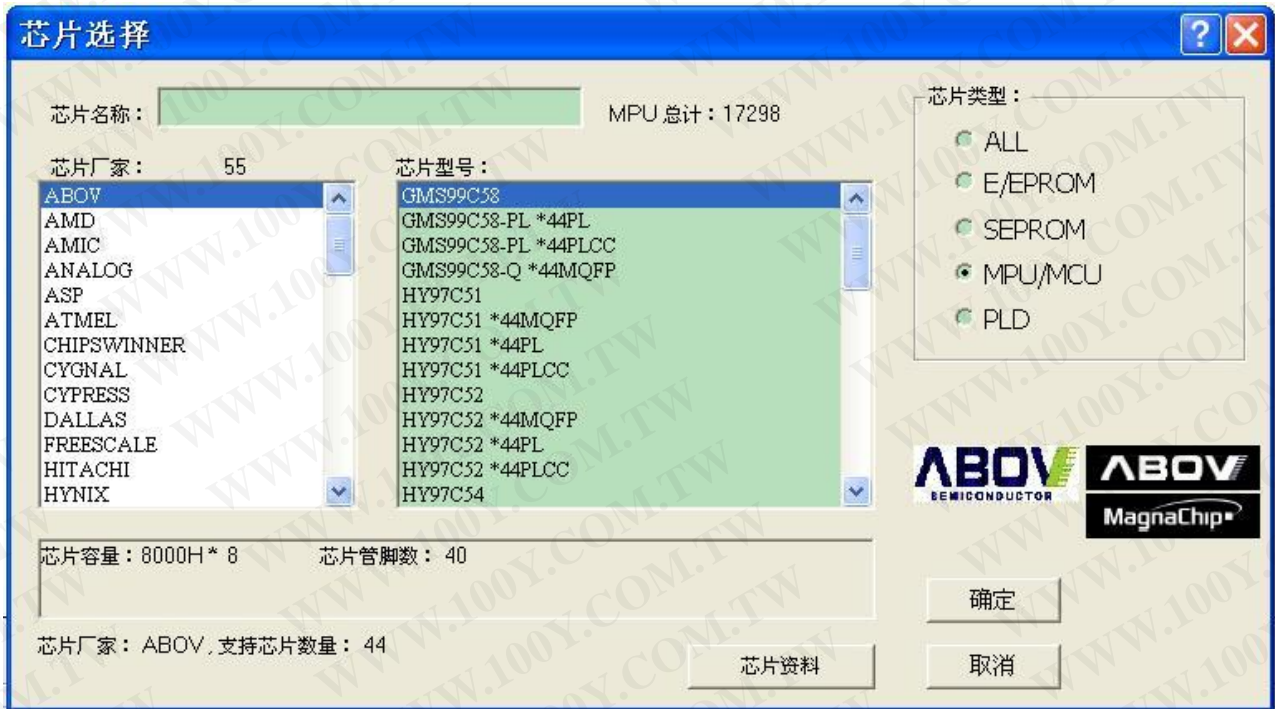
芯片选择

芯片名称：

MPU 总计：17298

芯片类型：
ALL
E/EPROM
SEPROM
MPU/MCU
PLD

芯片厂家： 55
ABOV
AMD
AMIC
ANALOG
ASP
ATMEL
CHIPSWINNER
CYGNAL
CYPRESS
DALLAS
FREESCALE
HITACHI
HYNIX

芯片型号：
GMS99C58
GMS99C58-PL *44PL
GMS99C58-PL *44PLCC
GMS99C58-Q *44MQFP
HY97C51
HY97C51 *44MQFP
HY97C51 *44PL
HY97C51 *44PLCC
HY97C52
HY97C52 *44MQFP
HY97C52 *44PL
HY97C52 *44PLCC
HY97C54

ABOV SEMICONDUCTOR
ABOV MagnaChip

芯片容量：8000H * 8 芯片管脚数： 40

确定

芯片厂家： ABOV，支持芯片数量： 44

芯片资料

取消

WWW.100Y.COM.TW